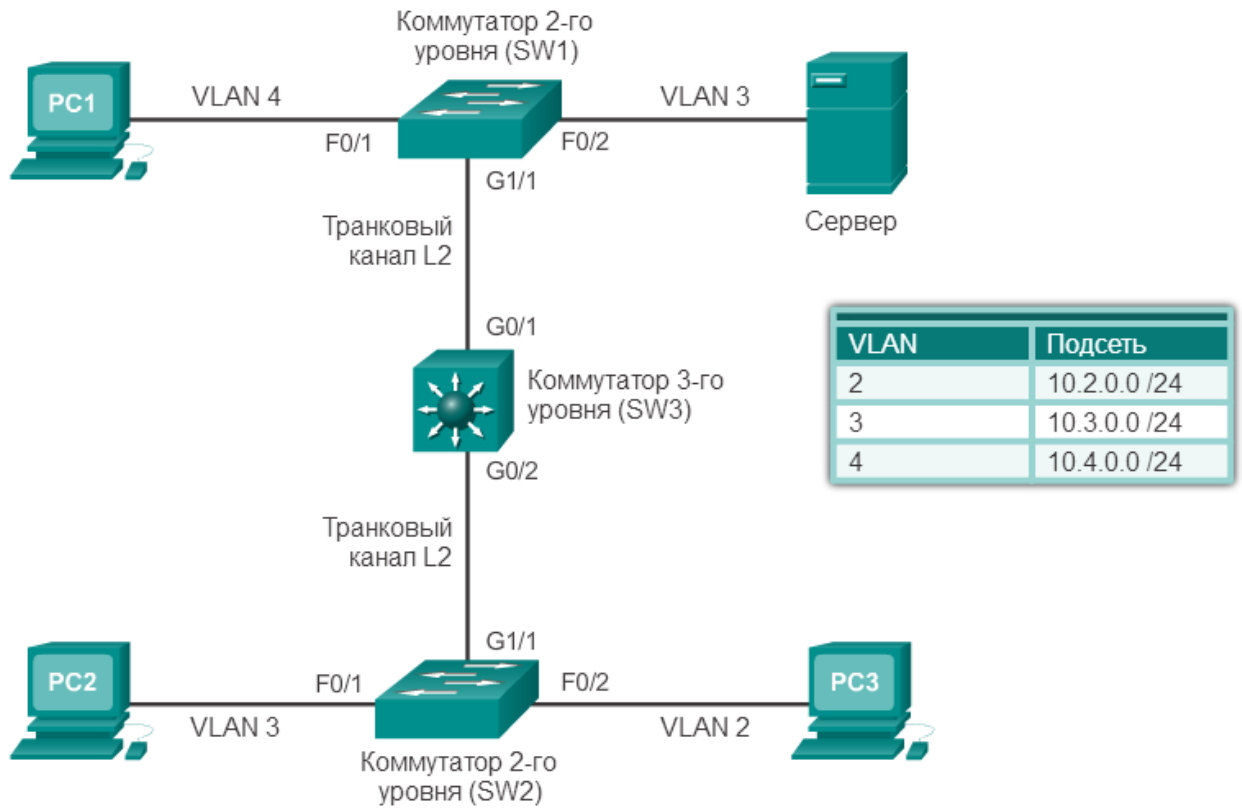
Коммутатор 2-го уровня (SW1)

PC1

VLAN 4

F0/1

F0/2

VLAN 3

G1/1

Сервер

Транковый канал L2

G0/1

Коммутатор 3-го уровня (SW3)

G0/2

| VLAN | Подсеть |
|---|---|
| 2 | 10.2.0.0 /24 |
| 3 | 10.3.0.0 /24 |
| 4 | 10.4.0.0 /24 |

Транковый канал L2

G1/1

PC2

F0/1

F0/2

PC3

VLAN 3

VLAN 2

Коммутатор 2-го уровня (SW2)